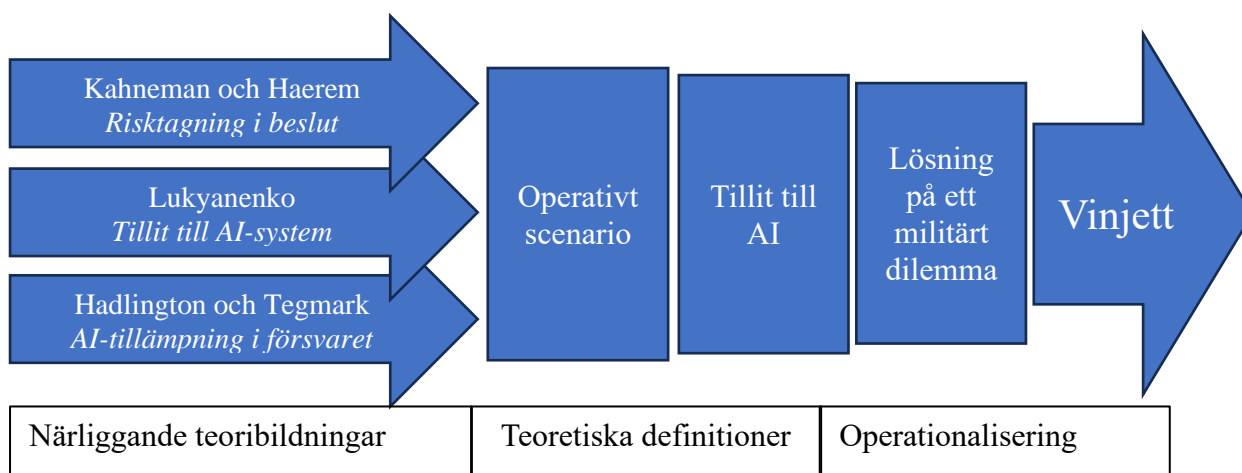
Kahneman och Haerem
*Risktagning i beslut*

Lukyanenko
*Tillit till AI-system*

Hadlington och Tegmark
*AI-tillämpning i försvaret*

Operativt scenario

Tillit till AI

Lösning på ett militärt dilemma

Vinjett

| Närliggande teoribildningar | Teoretiska definitioner | Operationalisering |
|---|---|---|